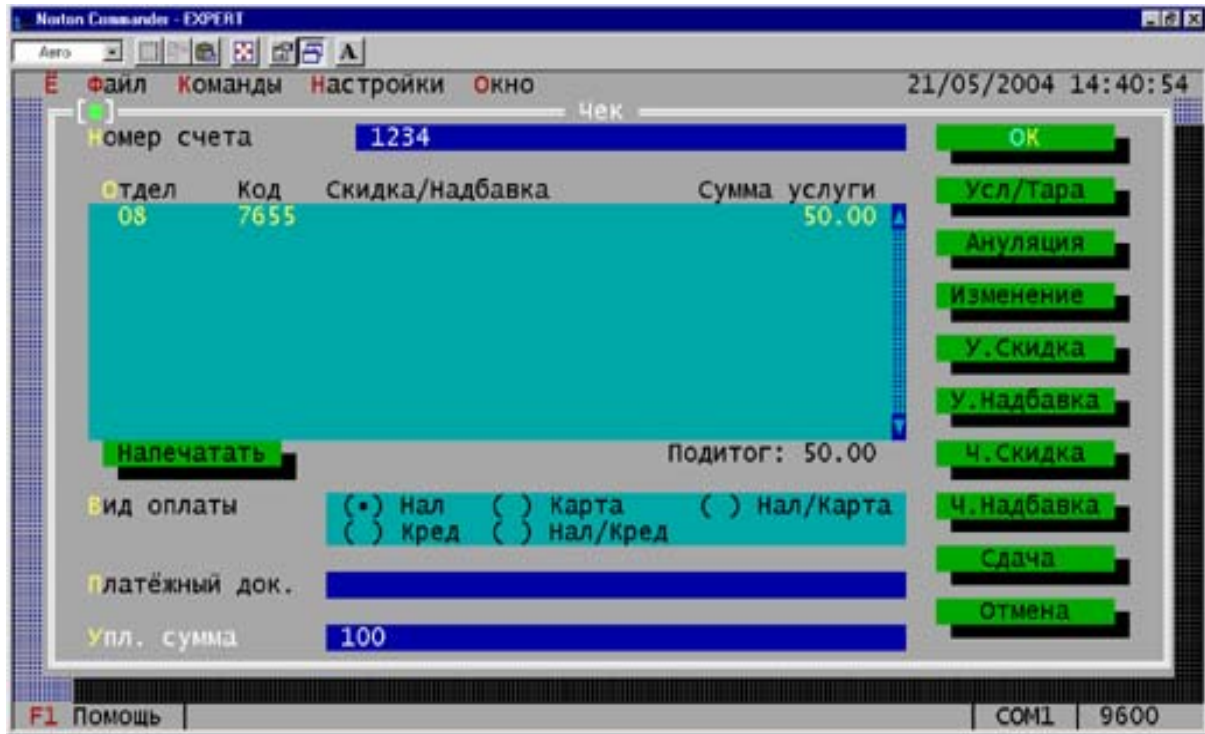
Norton Commander - EXPERT

Auto

A

Ё Файл Команды Настройки Окно 21/05/2004 14:40:54

[■] Чек

Номер счета 1234

Отдел Код Скидка/Надбавка Сумма услуги

08 7655 50.00

Напечатать Подитог: 50.00

Вид оплаты (•) Нал ( ) Карта ( ) Нал/Карта
( ) Кред ( ) Нал/Кред

Платёжный док.

Упл. сумма 100

OK

Усл/Тара

Ануляция

Изменение

У.Скидка

У.Надбавка

Ч.Скидка

Ч.Надбавка

Сдача

Отмена

F1 Помощь COM1 9600